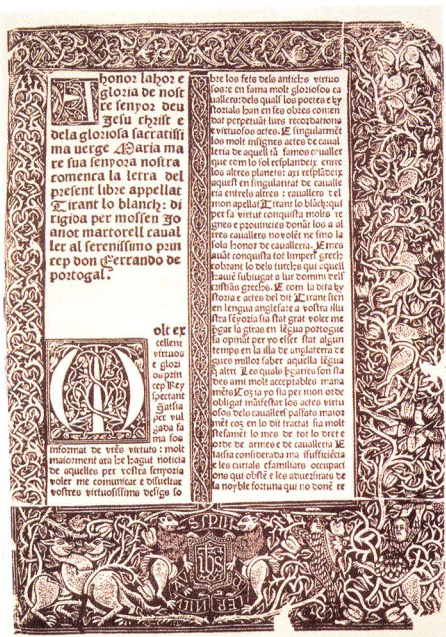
A honor lahor e gloria de nostre senyor deu Jesu christ e dela gloriosa sacratissima uerge Maria mare sua senyora nostra comença la letra del present libre appellat Tirant lo blanch: dirigida per mossen Johanot martorell caualler al serenissimo princep don Ferrando de portogal.

Molt excellent virtuos e gloriosa princep Rey spectant Jatsia per vulgada fama fos informat de vostres virtuts: molt maiorment ara les haguts noticia de aquelles per vostra senyoria volem me comunicar e dislletar vostres virtuosissims desigs so

bre los fets dels antichs virtuosos e en fama molt gloriosos caualleres: dels quals los poetes e hystorials han en ses obres comendat perpetuat lurs recordations e virtuosos actes. E singularment los molt insignes actes de caualleria de aquell tan famos caualler que com lo sol resplandeix entre los altres planetes: axi resplandeix aquell en singularitat de caualleria entre los altres: caualler lo tal mon appellat Tirant lo blanch: qui per sa virtut conquista molts regnes e prouincies donant los a altres caualleres no volent ne sino la sola honor de caualleria. E mes auant conquista tot lemperi grech: cobrant lo dels turchs qui aquell hauie subiugat a lur domini e lo cristian grechs. E com la dita hystoria e actes del dit Tirant sien en lengua anglesa: e a vostra illustra senyoria sia stat grat voler me pregar la girasse en lengua portoguesa sia opinat per yo esser stat algun tempo en la illa de anglaterra: e que millor saber aquella lengua que altri. Les quals paraules foren sia de vostra ami molt acceptables manamens: e jatsia yo sia per mon orde obligat manifestar los actes virtuosos dels caualleres passats maiorment cos en lo dit tractat sia molt estament lo modo de tot lo orde de caualleria e de caualleria e stasia considerada ma insufficiencia e les curials e familiars occupacions qui obste e les aduersitats de la noble fortuna qui no done re

SIPUF